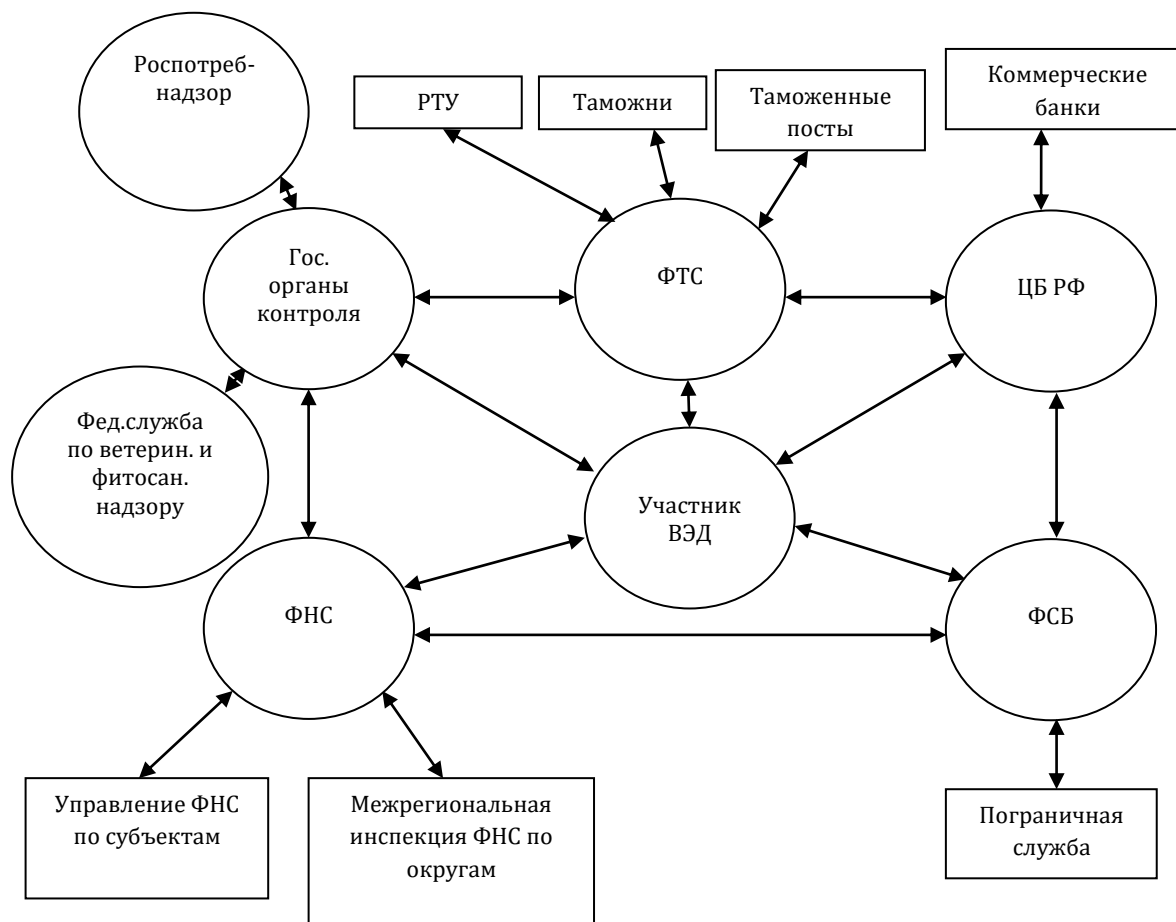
Роспотреб-надзор

РТУ

Таможни

Таможенные посты

Коммерческие банки

Гос. органы контроля

ФТС

ЦБ РФ

Фед.служба по ветерин. и фитосан. надзору

Участник ВЭД

ФНС

ФСБ

Управление ФНС по субъектам

Межрегиональная инспекция ФНС по округам

Пограничная служба